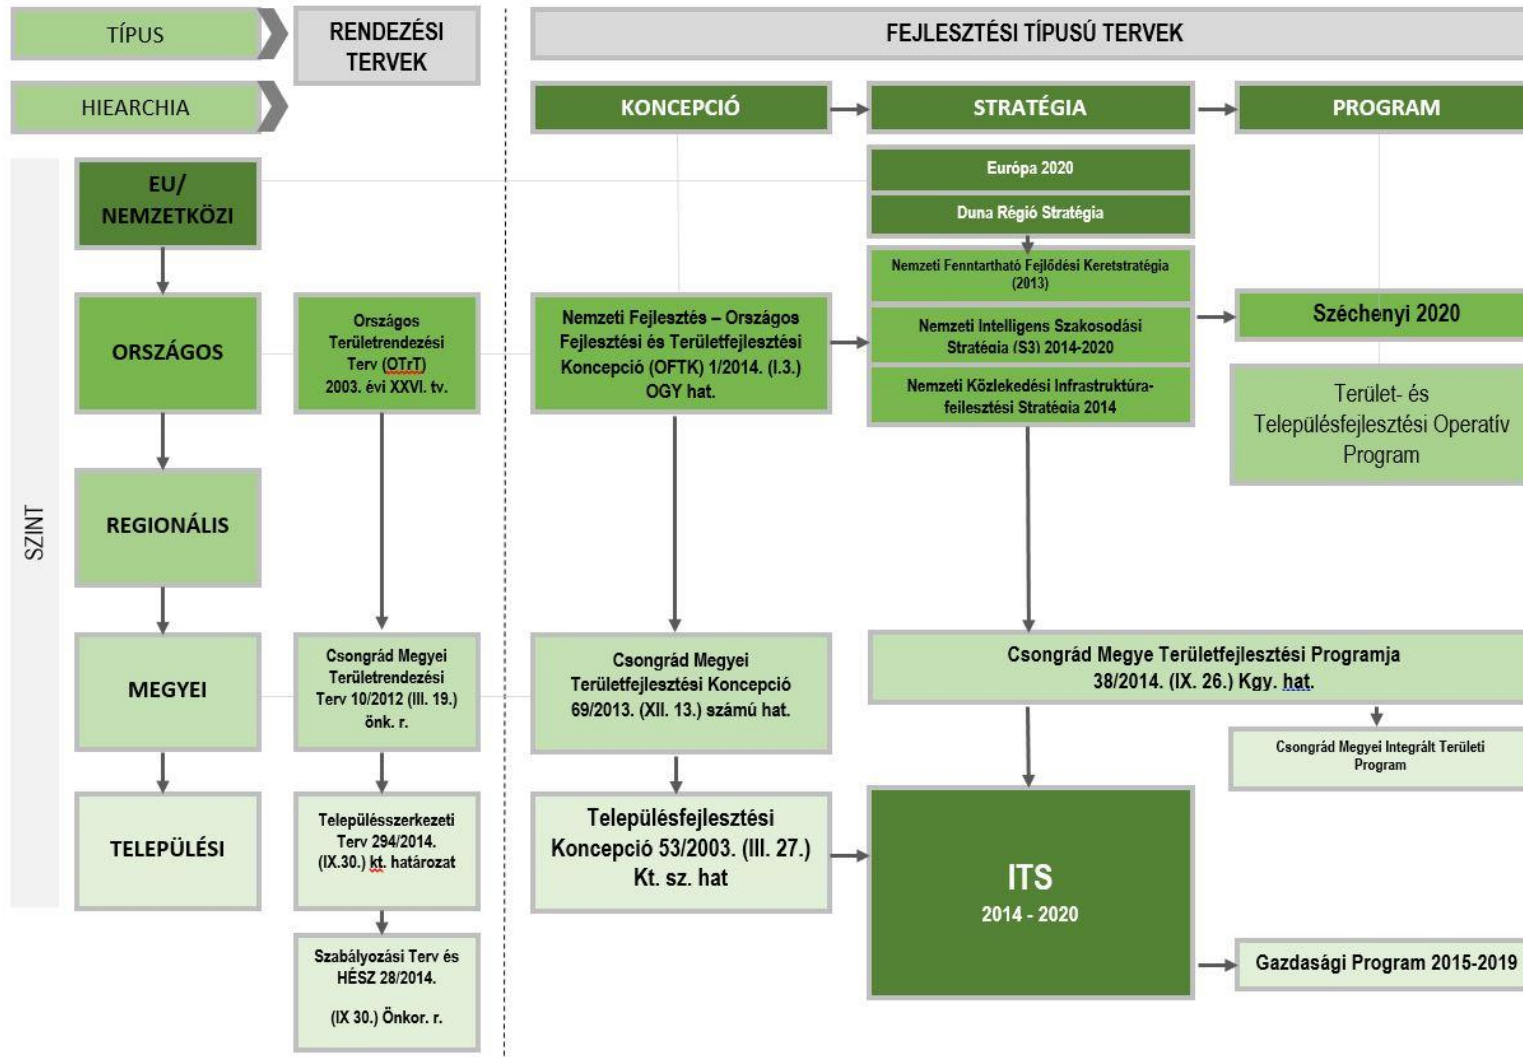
TÍPUS

HIEARCHIA

RENDEZÉSI TERVEK

FEJLESZTÉSI TÍPUSÚ TERVEK

KONCEPCIÓ

STRATÉGIA

PROGRAM

SZINT

EU/ NEMZETKÖZI

Európa 2020

Duna Régió Stratégia

Nemzeti Fenntartható Fejlődési Keretstratégia (2013)

ORSZÁGOS

Országos Területrendezési Terv (OTrT) 2003. évi XXVI. tv.

Nemzeti Fejlesztés – Országos Fejlesztési és Területfejlesztési Koncepció (OFTK) 1/2014. (I.3.) OGY hat.

Nemzeti Intelligens Szakosodási Stratégia (S3) 2014-2020

Nemzeti Közlekedési Infrastruktúra-fejlesztési Stratégia 2014

Széchenyi 2020

Terület- és Településfejlesztési Operatív Program

REGIONÁLIS

MEGYEI

Csongrád Megyei Területrendezési Terv 10/2012 (III. 19.) önk. r.

Csongrád Megyei Területfejlesztési Koncepció 69/2013. (XII. 13.) számú hat.

Csongrád Megye Területfejlesztési Programja 38/2014. (IX. 26.) Kgy. hat.

Csongrád Megyei Integrált Területi Program

TELEPÜLÉSI

Településszerkezeti Terv 294/2014. (IX.30.) kt. határozat

Településfejlesztési Koncepció 53/2003. (III. 27.) Kt. sz. hat

ITS 2014 - 2020

Szabályozási Terv és HÉSZ 28/2014. (IX 30.) Önkor. r.

Gazdasági Program 2015-2019